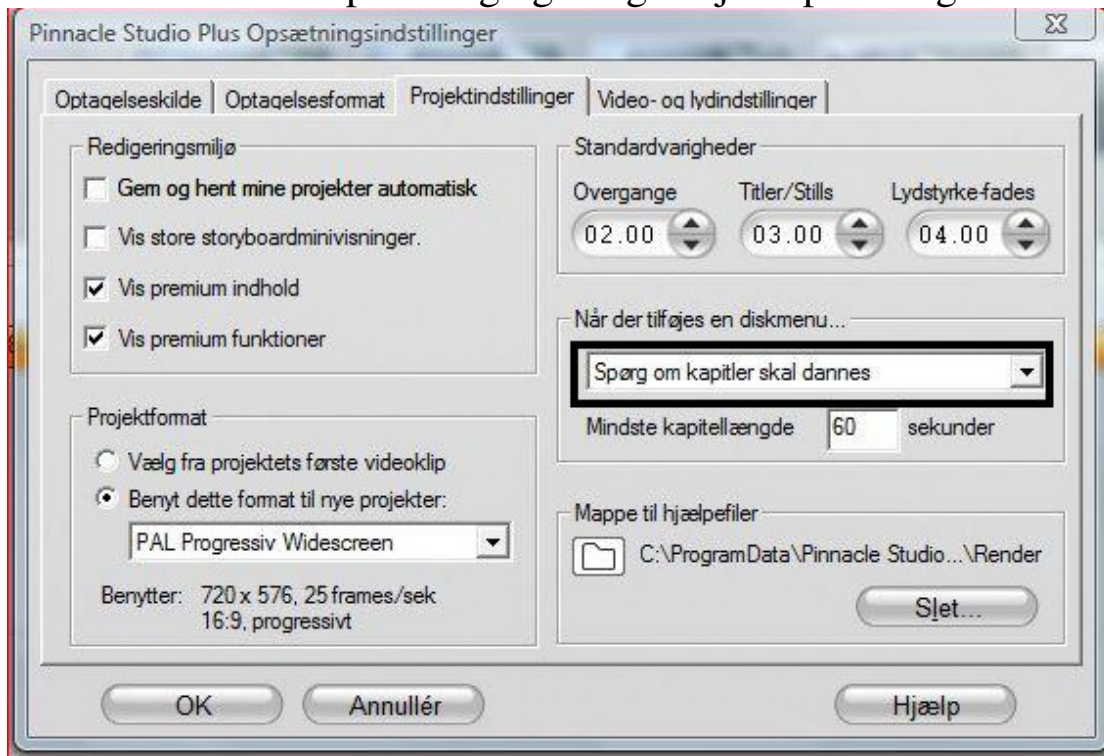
Pinnacle Studio Plus Opsætningsindstillinger

Optagelseskilde | Optagelsesformat | Projektindstillinger | Video- og lydindstillinger

Redigeringsmiljø
Gem og hent mine projekter automatisk
Vis store storyboardminivisninger.
Vis premium indhold
Vis premium funktioner

Projektformat
Vælg fra projektets første videoklip
Benyt dette format til nye projekter:
PAL Progressiv Widescreen
Benytter: 720 x 576, 25 frames/sek
16:9, progressivt

Standardvarigheder
Overgange 02.00
Titler/Stills 03.00
Lydstyrke-fades 04.00

Når der tilføjes en diskmenu...
Spørg om kapitler skal dannes
Mindste kapitellængde 60 sekunder

Mappe til hjælpefiler
C:\ProgramData\Pinnacle Studio...\Render
Slet...

OK
Annullér
Hjælp